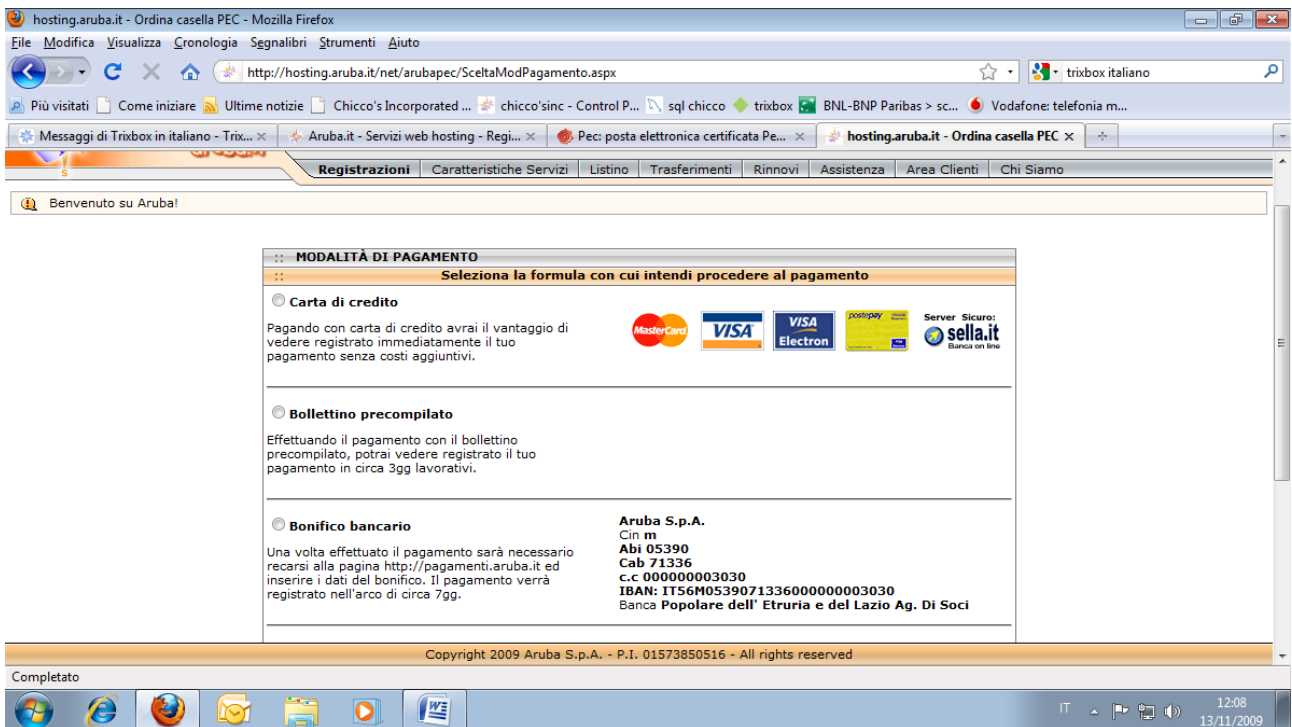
hosting.aruba.it - Ordina casella PEC - Mozilla Firefox

File Modifica Visualizza Cronologia Segnalibri Strumenti Aiuto

http://hosting.aruba.it/net/arubapec/SceltaModPagamento.aspx

trixbox italiano

Più visitati | Come iniziare | Ultime notizie | Chicco's Incorporated ... | chicco'sinc - Control P... | sql chicco | trixbox | BNL-BNP Paribas > sc... | Vodafone: telefonia m...

Messaggi di Trixbox in italiano - Trix... | Aruba.it - Servizi web hosting - Regi... | Pec: posta elettronica certificata Pe... | hosting.aruba.it - Ordina casella PEC

Registrazioni | Caratteristiche Servizi | Listino | Trasferimenti | Rinnovi | Assistenza | Area Clienti | Chi Siamo

Benvenuto su Aruba!

:: MODALITÀ DI PAGAMENTO

:: Seleziona la formula con cui intendi procedere al pagamento

Carta di credito

Pagando con carta di credito avrai il vantaggio di vedere registrato immediatamente il tuo pagamento senza costi aggiuntivi.

MasterCard VISA VISA Electron postepay Server Sicuro: sella.it Banca on line

Bollettino precompilato

Effettuando il pagamento con il bollettino precompilato, potrai vedere registrato il tuo pagamento in circa 3gg lavorativi.

Bonifico bancario

Una volta effettuato il pagamento sarà necessario recarsi alla pagina http://pagamenti.aruba.it ed inserire i dati del bonifico. Il pagamento verrà registrato nell'arco di circa 7gg.

Aruba S.p.A.
Cin m
Abi 05390
Cab 71336
c.c 000000003030
IBAN: IT56M0539071336000000003030
Banca Popolare dell' Etruria e del Lazio Ag. Di Soci

Copyright 2009 Aruba S.p.A. - P.I. 01573850516 - All rights reserved

Completato

IT 12:08 13/11/2009